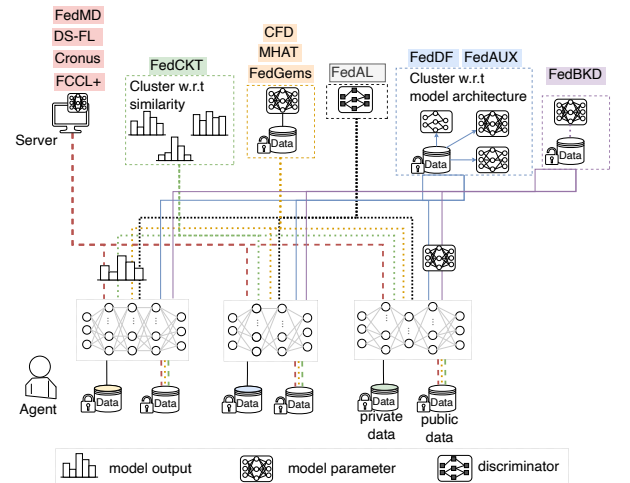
FedMD
DS-FL
Cronus
FCCL+

Server

FedCKT
Cluster w.r.t similarity

CFD
MHAT
FedGems

Data

FedAL

FedDF FedAUX
Cluster w.r.t model architecture

Data

FedBKD

Data

Agent

Data

Data

Data

Data

Data
private data

Data
public data

model output
model parameter
discriminator